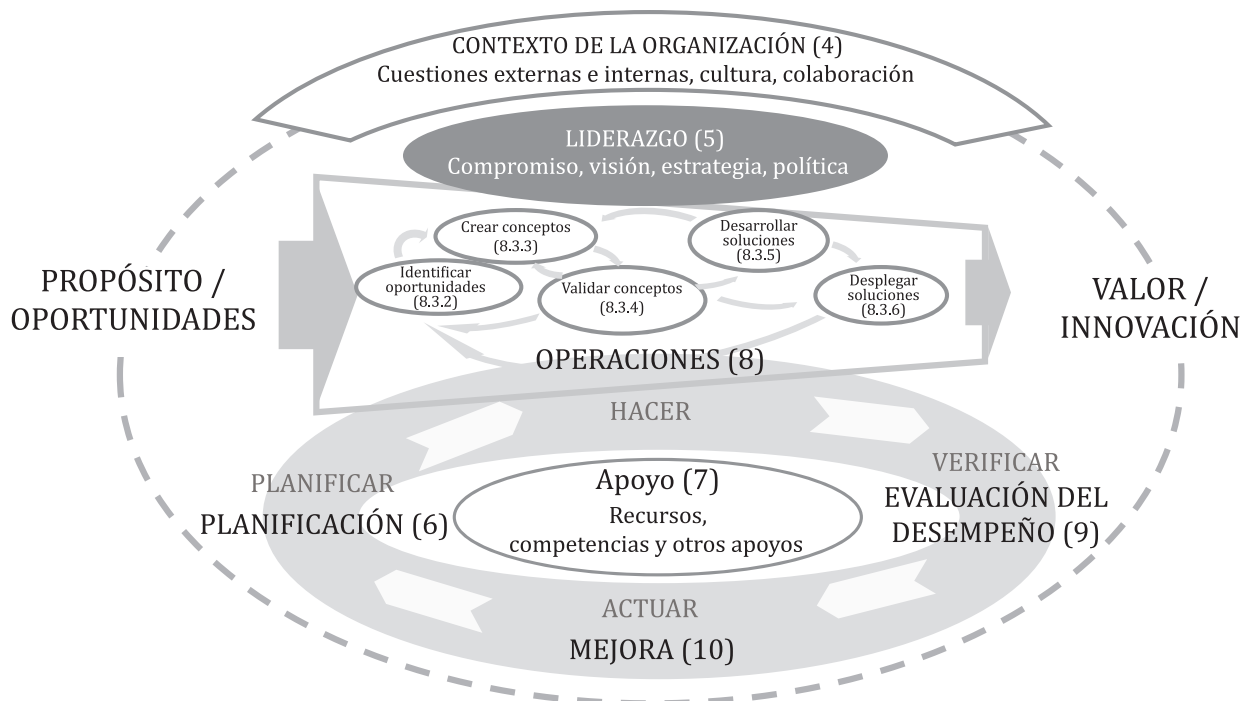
CONTEXTO DE LA ORGANIZACIÓN (4)
Cuestiones externas e internas, cultura, colaboración

LIDERAZGO (5)
Compromiso, visión, estrategia, política

PROPÓSITO / OPORTUNIDADES

Crear conceptos (8.3.3)

Desarrollar soluciones (8.3.5)

Identificar oportunidades (8.3.2)

Validar conceptos (8.3.4)

Desplegar soluciones (8.3.6)

VALOR / INNOVACIÓN

OPERACIONES (8)

HACER

PLANIFICAR
PLANIFICACIÓN (6)

Apoyo (7)
Recursos, competencias y otros apoyos

VERIFICAR
EVALUACIÓN DEL DESEMPEÑO (9)

ACTUAR
MEJORA (10)